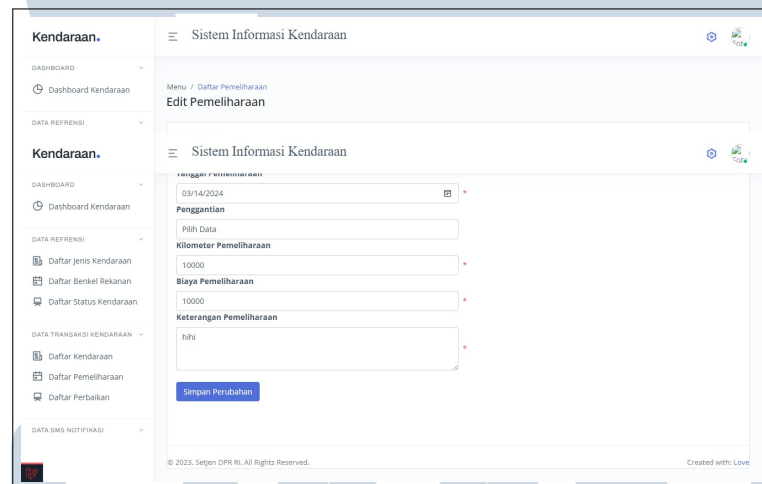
Kendaraan.

Sistem Informasi Kendaraan

DASHBOARD

Dashboard Kendaraan

DATA REFRENSI

Menu / Daftar Pemeliharaan

Edit Pemeliharaan

Kendaraan.

Sistem Informasi Kendaraan

DASHBOARD

Dashboard Kendaraan

DATA REFRENSI

Daftar Jenis Kendaraan

Daftar Benkel Rekanan

Daftar Status Kendaraan

DATA TRANSAKSI KENDARAAN

Daftar Kendaraan

Daftar Pemeliharaan

Daftar Perbaikan

DATA SMS NOTIFIKASI

Tanggal Pemeliharaan

03/14/2024 *

Penggantian

Pilih Data

Kilometer Pemeliharaan

10000 *

Biaya Pemeliharaan

10000 *

Keterangan Pemeliharaan

hihi *

Simpan Perubahan

© 2023. Setjen DPR RI. All Rights Reserved.

Created with: Love